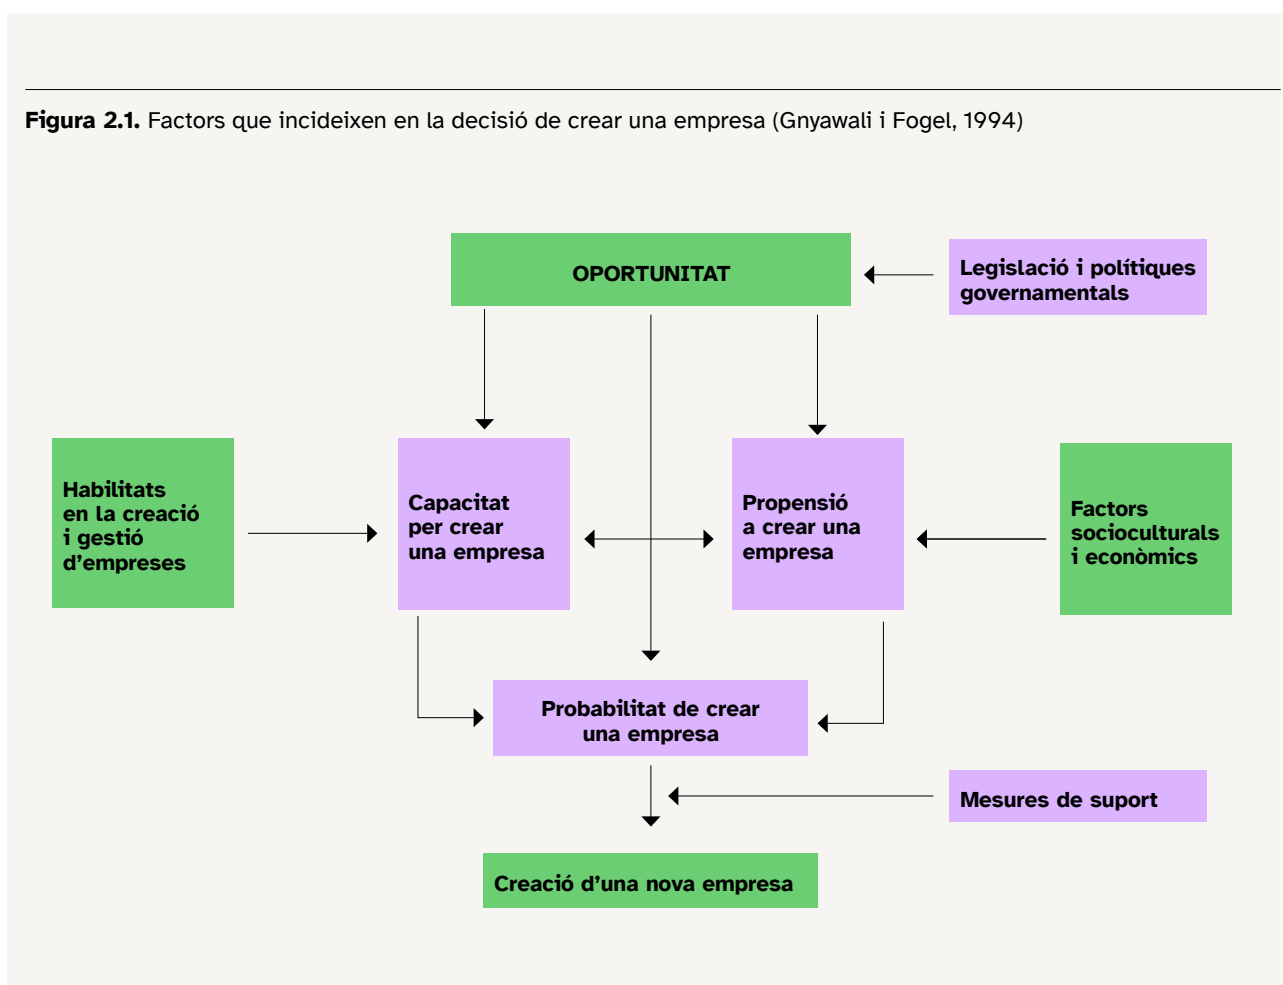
**Figura 2.1.** Factors que incideixen en la decisió de crear una empresa (Gnyawali i Fogel, 1994)

OPORTUNITAT

Legislació i polítiques governamentals

Habilitats en la creació i gestió d'empreses

Capacitat per crear una empresa

Propensió a crear una empresa

Factors socioculturals i econòmics

Probabilitat de crear una empresa

Mesures de suport

Creació d'una nova empresa